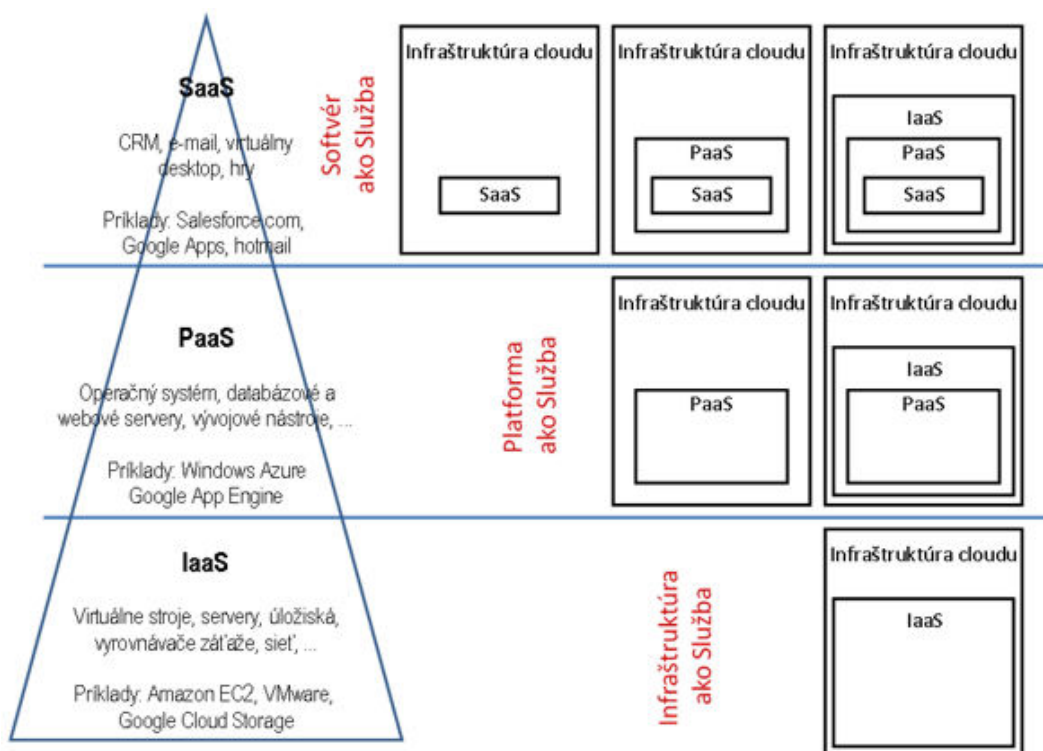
SaaS

CRM, e-mail, virtuálny desktop, hry

Príklady: Salesforce.com, Google Apps, hotmail

Softvér ako Služba

Infraštruktúra cloudu

SaaS

Infraštruktúra cloudu

PaaS

SaaS

Infraštruktúra cloudu

IaaS

PaaS

SaaS

PaaS

Operačný systém, databázové a webové servery, vývojové nástroje, ...

Príklady: Windows Azure Google App Engine

Platforma ako Služba

Infraštruktúra cloudu

PaaS

Infraštruktúra cloudu

IaaS

PaaS

IaaS

Virtuálne stroje, servery, úložiská, vyrovnávače záťaže, sieť, ...

Príklady: Amazon EC2, VMware, Google Cloud Storage

Infraštruktúra ako Služba

Infraštruktúra cloudu

IaaS